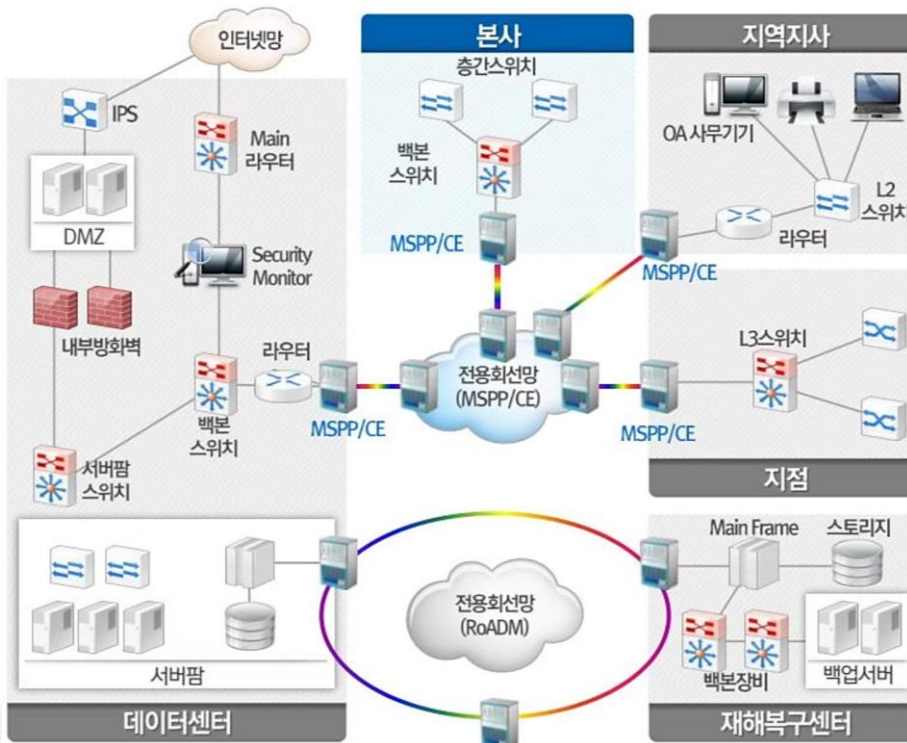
인터넷망

IPS

Main
라우터

DMZ

Security
Monitor

내부방화벽

라우터

백본
스위치

MSPP/CE

서버팜
스위치

서버팜

데이터센터

본사

층간스위치

백본
스위치

MSPP/CE

전용회선망
(MSPP/CE)

전용회선망
(RoADM)

지역지사

OA 사무기기

L2
스위치

라우터

MSPP/CE

L3스위치

MSPP/CE

지점

Main Frame

스토리지

백본장비

백업서버

재해복구센터